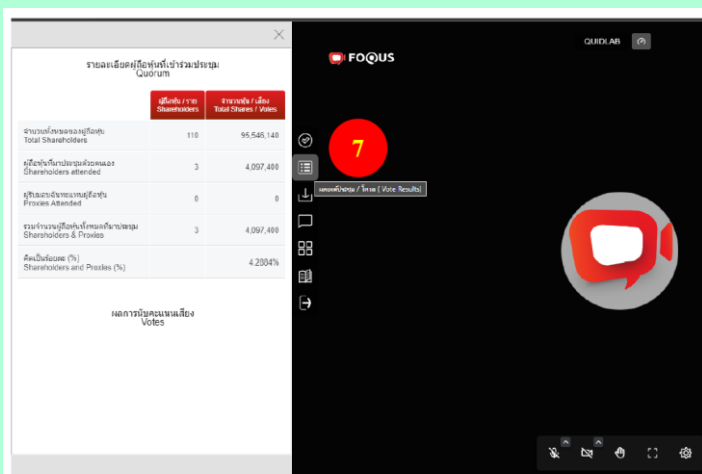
×

รายละเอียดผู้ถือหุ้นที่เข้าร่วมประชุม
Quorum

| | ผู้ถือหุ้น / ราย Shareholders | จำนวนหุ้น / เสียง Total Shares / Votes |
|---|---|---|
| จำนวนทั้งหมดของผู้ถือหุ้น Total Shareholders | 110 | 95,546,140 |
| ผู้ถือหุ้นที่มาประชุมด้วยตนเอง Shareholders attended | 3 | 4,097,400 |
| ผู้รับมอบฉันทะแทนผู้ถือหุ้น Proxies Attended | 0 | 0 |
| รวมจำนวนผู้ถือหุ้นทั้งหมดที่มาประชุม Shareholders & Proxies | 3 | 4,097,400 |
| คิดเป็นร้อยละ (%) Shareholders and Proxies (%) | | 4.2884% |

ผลการนับคะแนนเสียง
Votes

FOQUS

QUIDLAB

7

ผลการนับคะแนน / โหวต ( Vote Results)